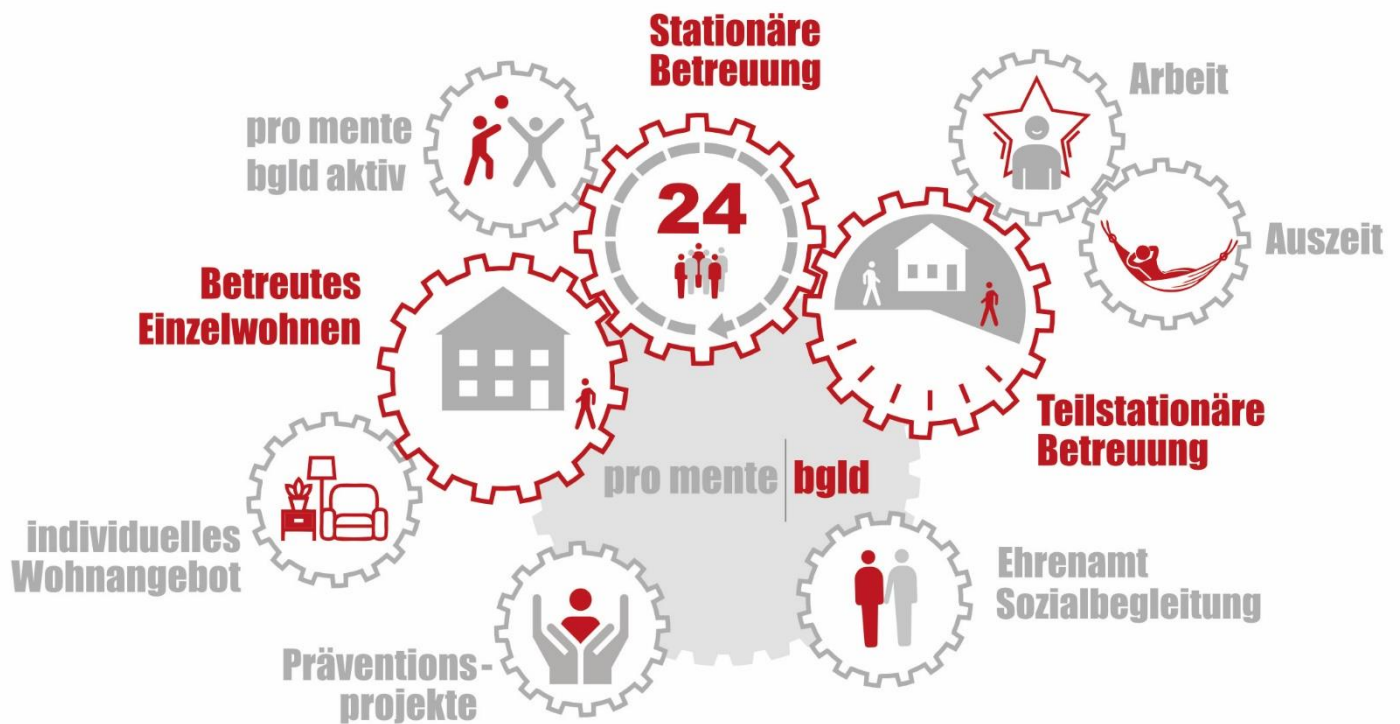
Stationäre Betreuung

pro mente bgld aktiv

24

Arbeit

Auszeit

Betreutes Einzelwohnen

Teilstationäre Betreuung

pro mente | bgld

individuelles Wohnangebot

Ehrenamt Sozialbegleitung

Präventions-projekte